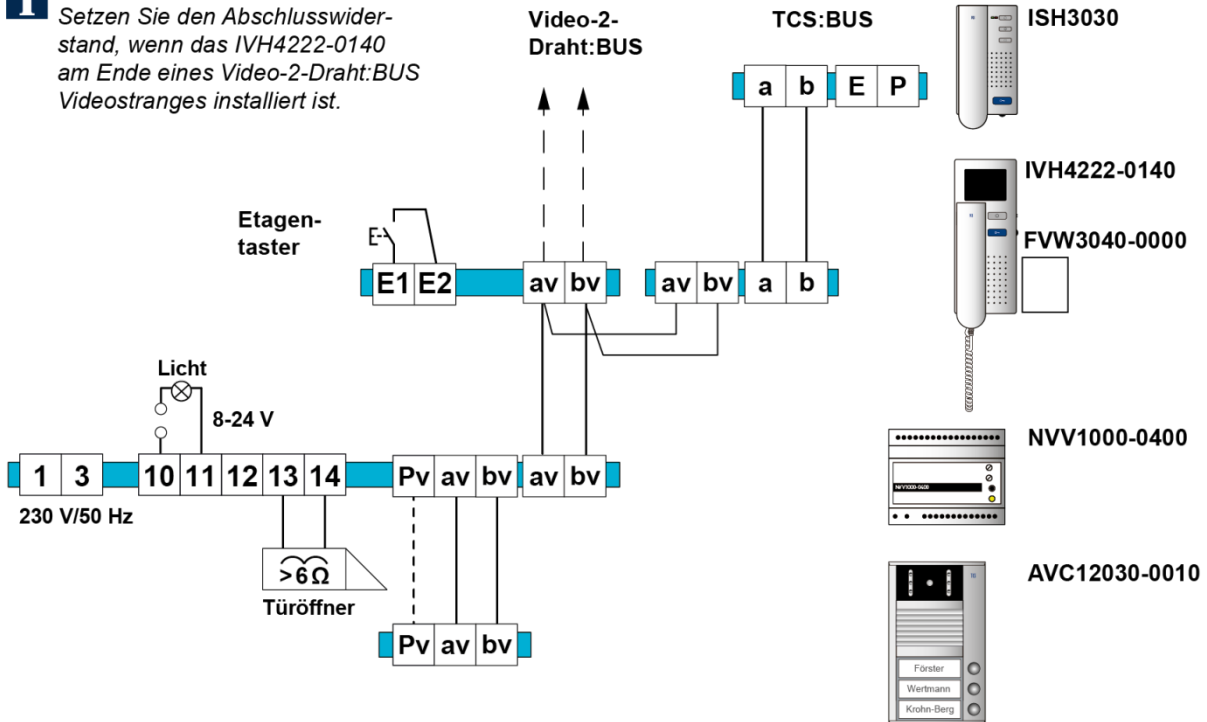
Setzen Sie den Abschlusswiderstand, wenn das IVH4222-0140 am Ende eines Video-2-Draht:BUS Videostranges installiert ist.

Video-2-Draht:BUS

TCS:BUS

a b E P

ISH3030

IVH4222-0140

FVW3040-0000

Etagentaster

E1 E2 av bv av bv a b

Licht

8-24 V

1 3 10 11 12 13 14 Pv av bv av bv

230 V/50 Hz

>6 Ω

Türöffner

Pv av bv

NVV1000-0400

NVV1000-0400

AVC12030-0010

Förster

Wertmann

Krohn-Berg